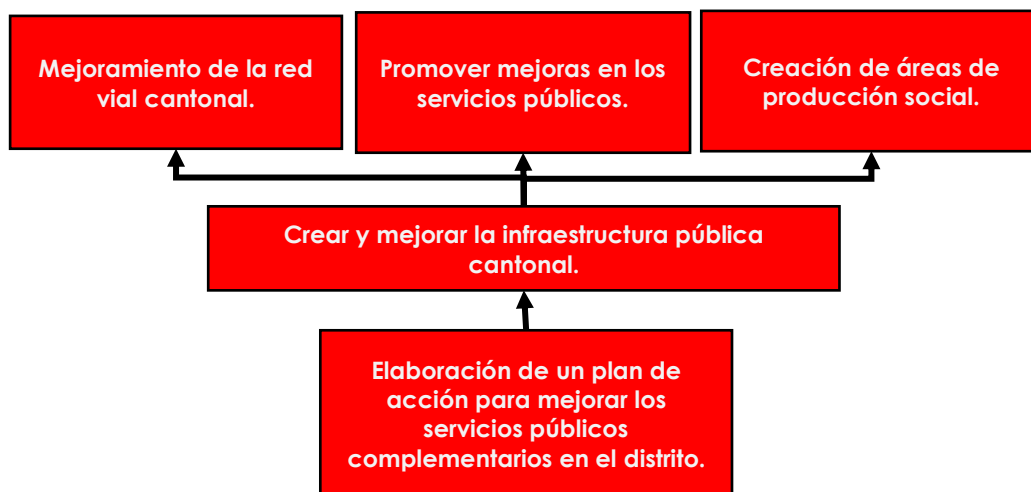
Mejoramiento de la red vial cantonal.

Promover mejoras en los servicios públicos.

Creación de áreas de producción social.

Crear y mejorar la infraestructura pública cantonal.

Elaboración de un plan de acción para mejorar los servicios públicos complementarios en el distrito.